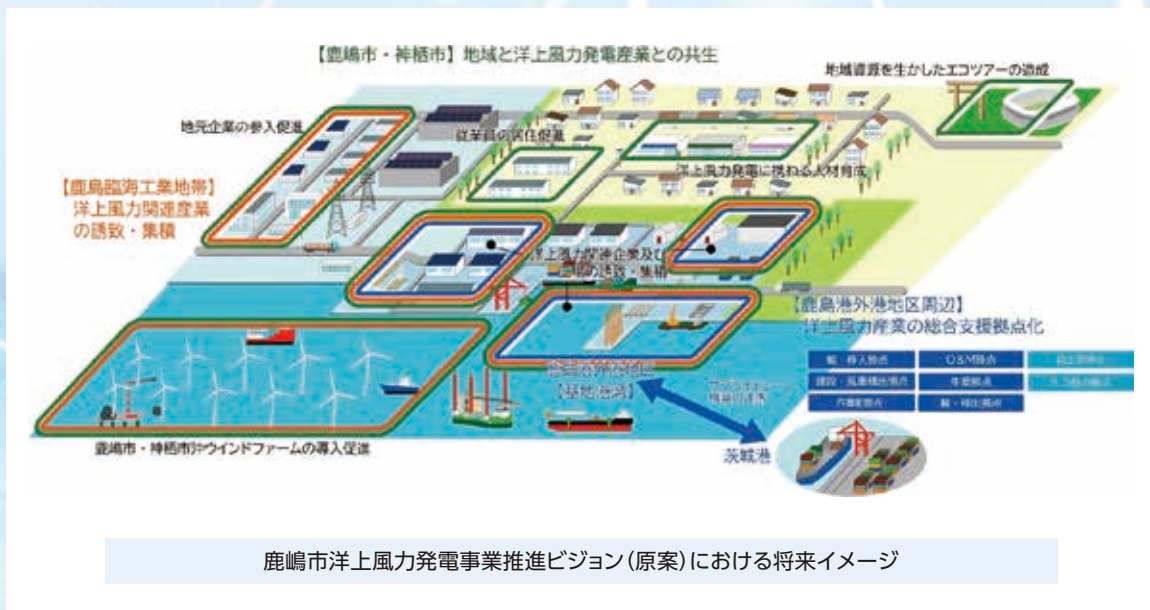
【鹿嶋市・神栖市】地域と洋上風力発電産業との共生

地域資源を生かしたエコツアーの造成

地元企業の参入促進

従業員の居住促進

洋上風力発電に携わる人材育成

【鹿島臨海工業地帯】
洋上風力関連産業の誘致・集積

洋上風力関連企業及び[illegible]の誘致・集積

【鹿島港外港地区周辺】
洋上風力産業の総合支援拠点化

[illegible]
【基地港湾】

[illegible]

鹿嶋市・神栖市沖ウインドファームの導入促進

茨城港

| 輸・移入拠点 | O&M拠点 | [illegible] |
|---|---|---|
| 部品・風車積出拠点 | 事務拠点 | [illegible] |
| 内需製造拠点 | 輸・移出拠点 | |

鹿嶋市洋上風力発電事業推進ビジョン(原案)における将来イメージ